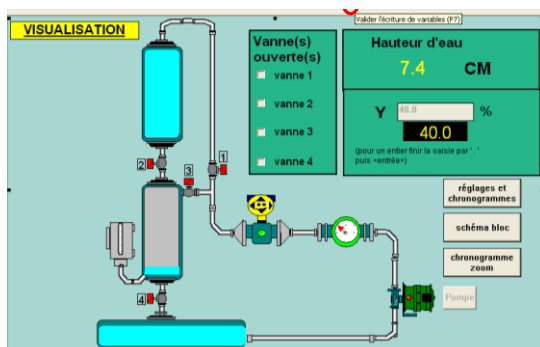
Valider l'écriture de variables (F7)

VISUALISATION

Vanne(s) ouverte(s)
vanne 1
vanne 2
vanne 3
vanne 4

Hauteur d'eau
7.4 CM

Y 40.0 %
40.0
(pour un entier finir la saisie par ' . ' puis «entrée»)

réglages et chronogrammes
schéma bloc
chronogramme zoom

1
2
3
4
Pompe